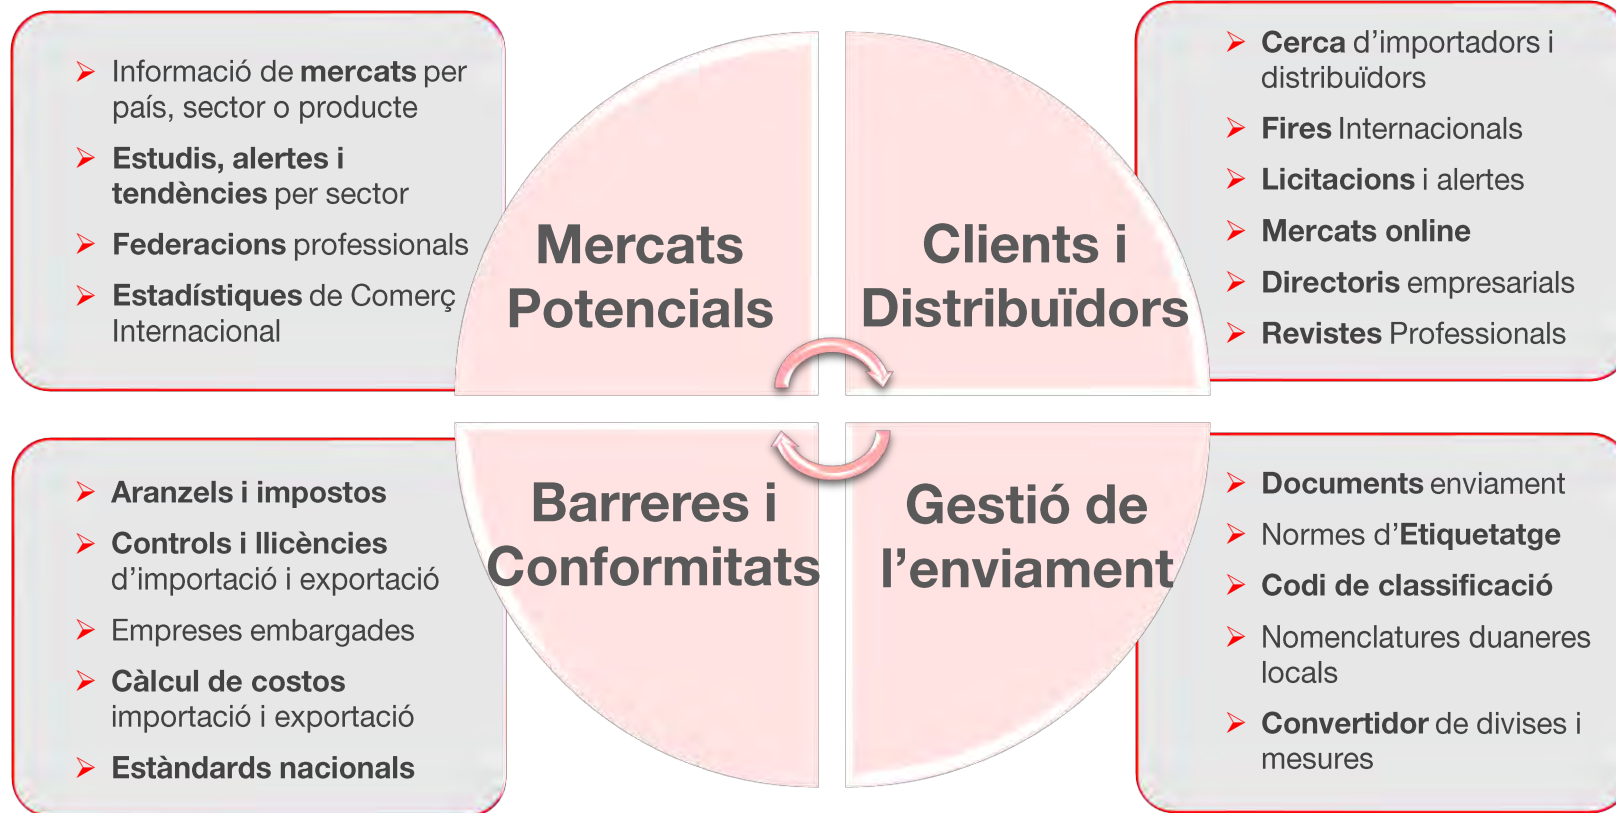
Informació de mercats per país, sector o producte

Estudis, alertes i tendències per sector

Federacions professionals

Estadístiques de Comerç Internacional

Mercats Potencials

Clients i Distribuïdors

Cerca d'importadors i distribuïdors

Fires Internacionals

Licitacions i alertes

Mercats online

Directoris empresarials

Revistes Professionals

Aranzels i impostos

Controls i llicències d'importació i exportació

Empreses embargades

Càlcul de costos importació i exportació

Estàndards nacionals

Barreres i Conformitats

Gestió de l'enviament

Documents enviament

Normes d'Etiquetatge

Codi de classificació

Nomenclatures duaneres locals

Convertidor de divises i mesures